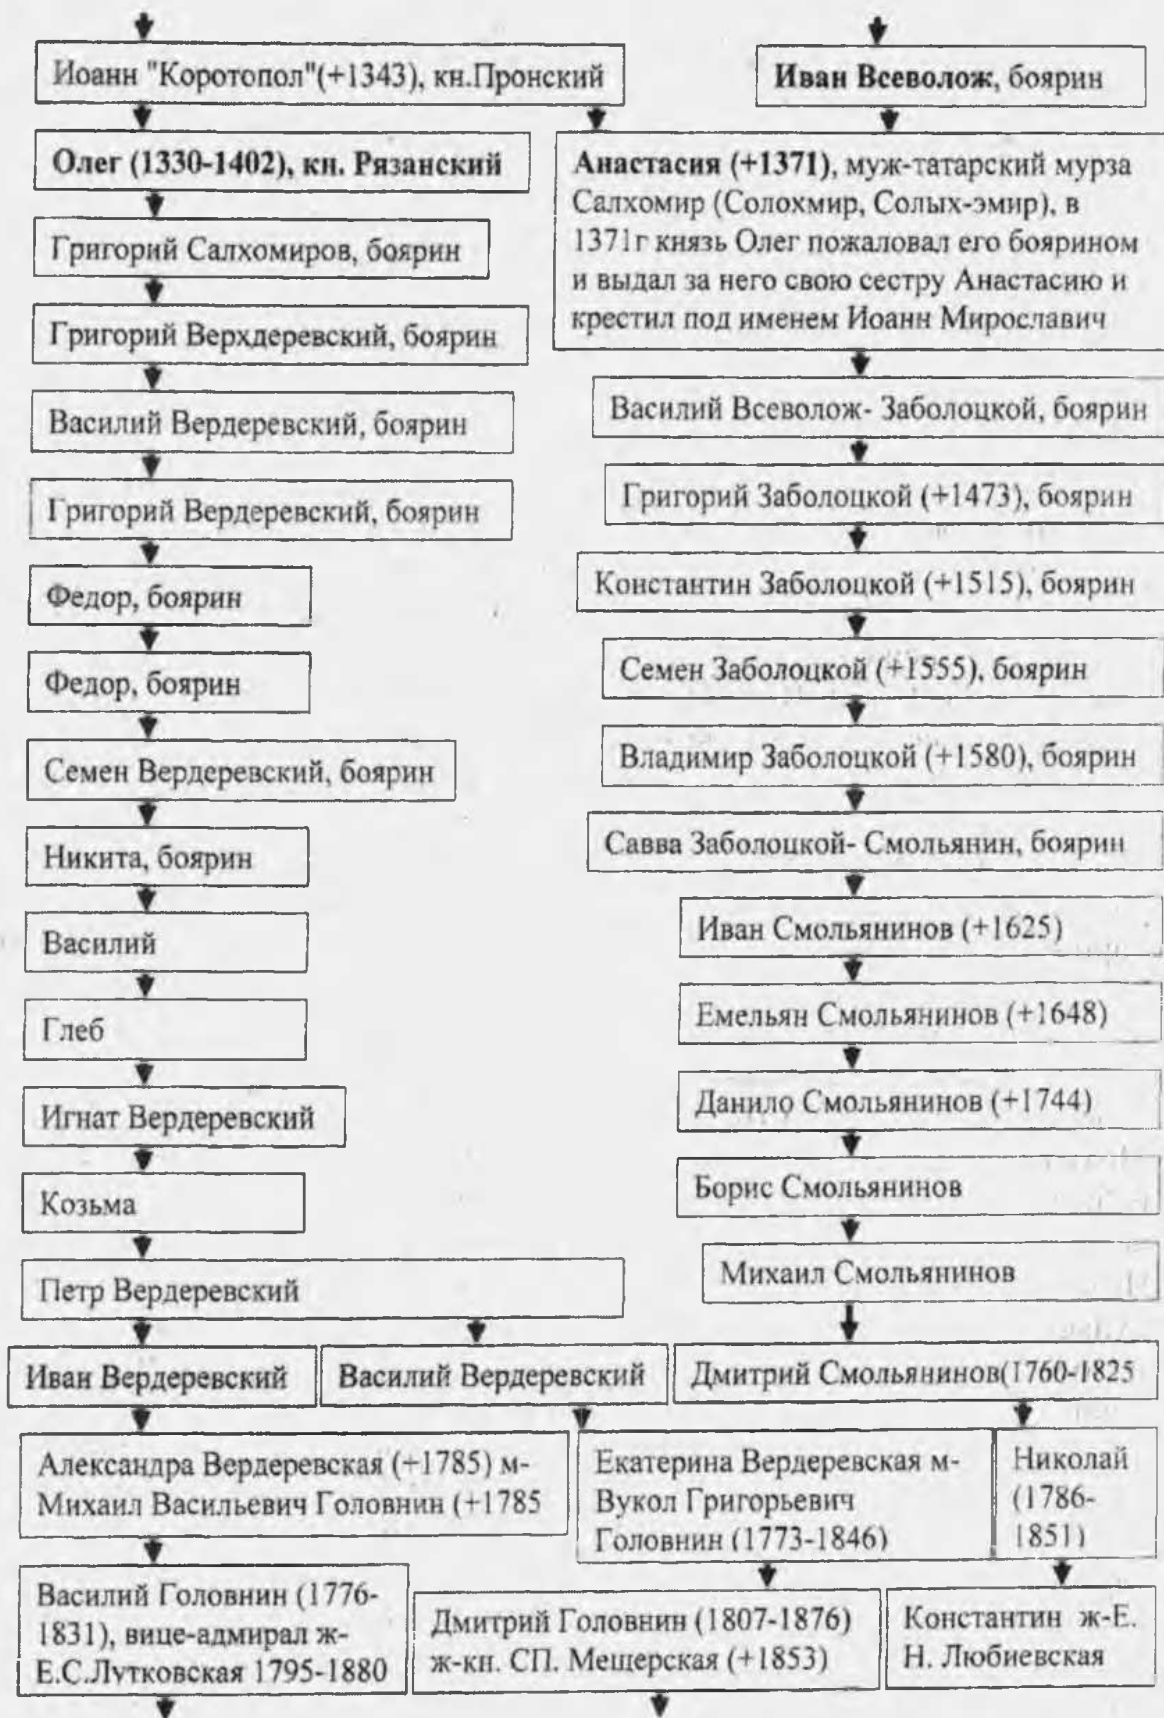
Иоанн "Коротопол"(+1343), кн.Пронский

Иван Всеволож, боярин

Олег (1330-1402), кн. Рязанский

Анастасия (+1371), муж-татарский мурза Салхомир (Солохмир, Солых-эмир), в 1371г князь Олег пожаловал его боярином и выдал за него свою сестру Анастасию и крестил под именем Иоанн Мирославич

Григорий Салхомиров, боярин

Григорий Верхдеревский, боярин

Василий Вердеревский, боярин

Григорий Вердеревский, боярин

Федор, боярин

Федор, боярин

Семен Вердеревский, боярин

Никита, боярин

Василий

Глеб

Игнат Вердеревский

Козьма

Петр Вердеревский

Василий Всеволож- Заболоцкой, боярин

Григорий Заболоцкой (+1473), боярин

Константин Заболоцкой (+1515), боярин

Семен Заболоцкой (+1555), боярин

Владимир Заболоцкой (+1580), боярин

Савва Заболоцкой- Смольянин, боярин

Иван Смольянинов (+1625)

Емельян Смольянинов (+1648)

Данило Смольянинов (+1744)

Борис Смольянинов

Михаил Смольянинов

Иван Вердеревский

Василий Вердеревский

Дмитрий Смольянинов(1760-1825

Александра Вердеревская (+1785) м- Михаил Васильевич Головнин (+1785

Екатерина Вердеревская м- Вукол Григорьевич Головнин (1773-1846)

Николай (1786-1851)

Василий Головнин (1776-1831), вице-адмирал ж- Е.С.Лутковская 1795-1880

Дмитрий Головнин (1807-1876) ж-кн. СП. Мещерская (+1853)

Константин ж-Е. Н. Любиевская